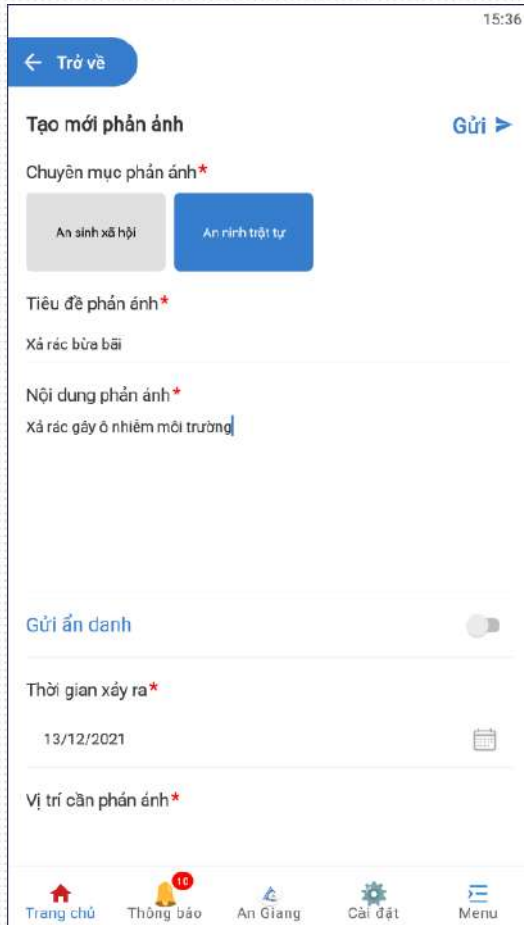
15:36

Trở về

Tạo mới phản ánh

Gửi

Chuyên mục phản ánh*

An sinh xã hội

An ninh trật tự

Tiêu đề phản ánh*

Xả rác bừa bãi

Nội dung phản ánh*

Xả rác gây ô nhiễm môi trường

Gửi ẩn danh

Thời gian xảy ra*

13/12/2021

Vị trí cần phản ánh*

Trang chủ

10

Thông báo

An Giang

Cài đặt

Menu